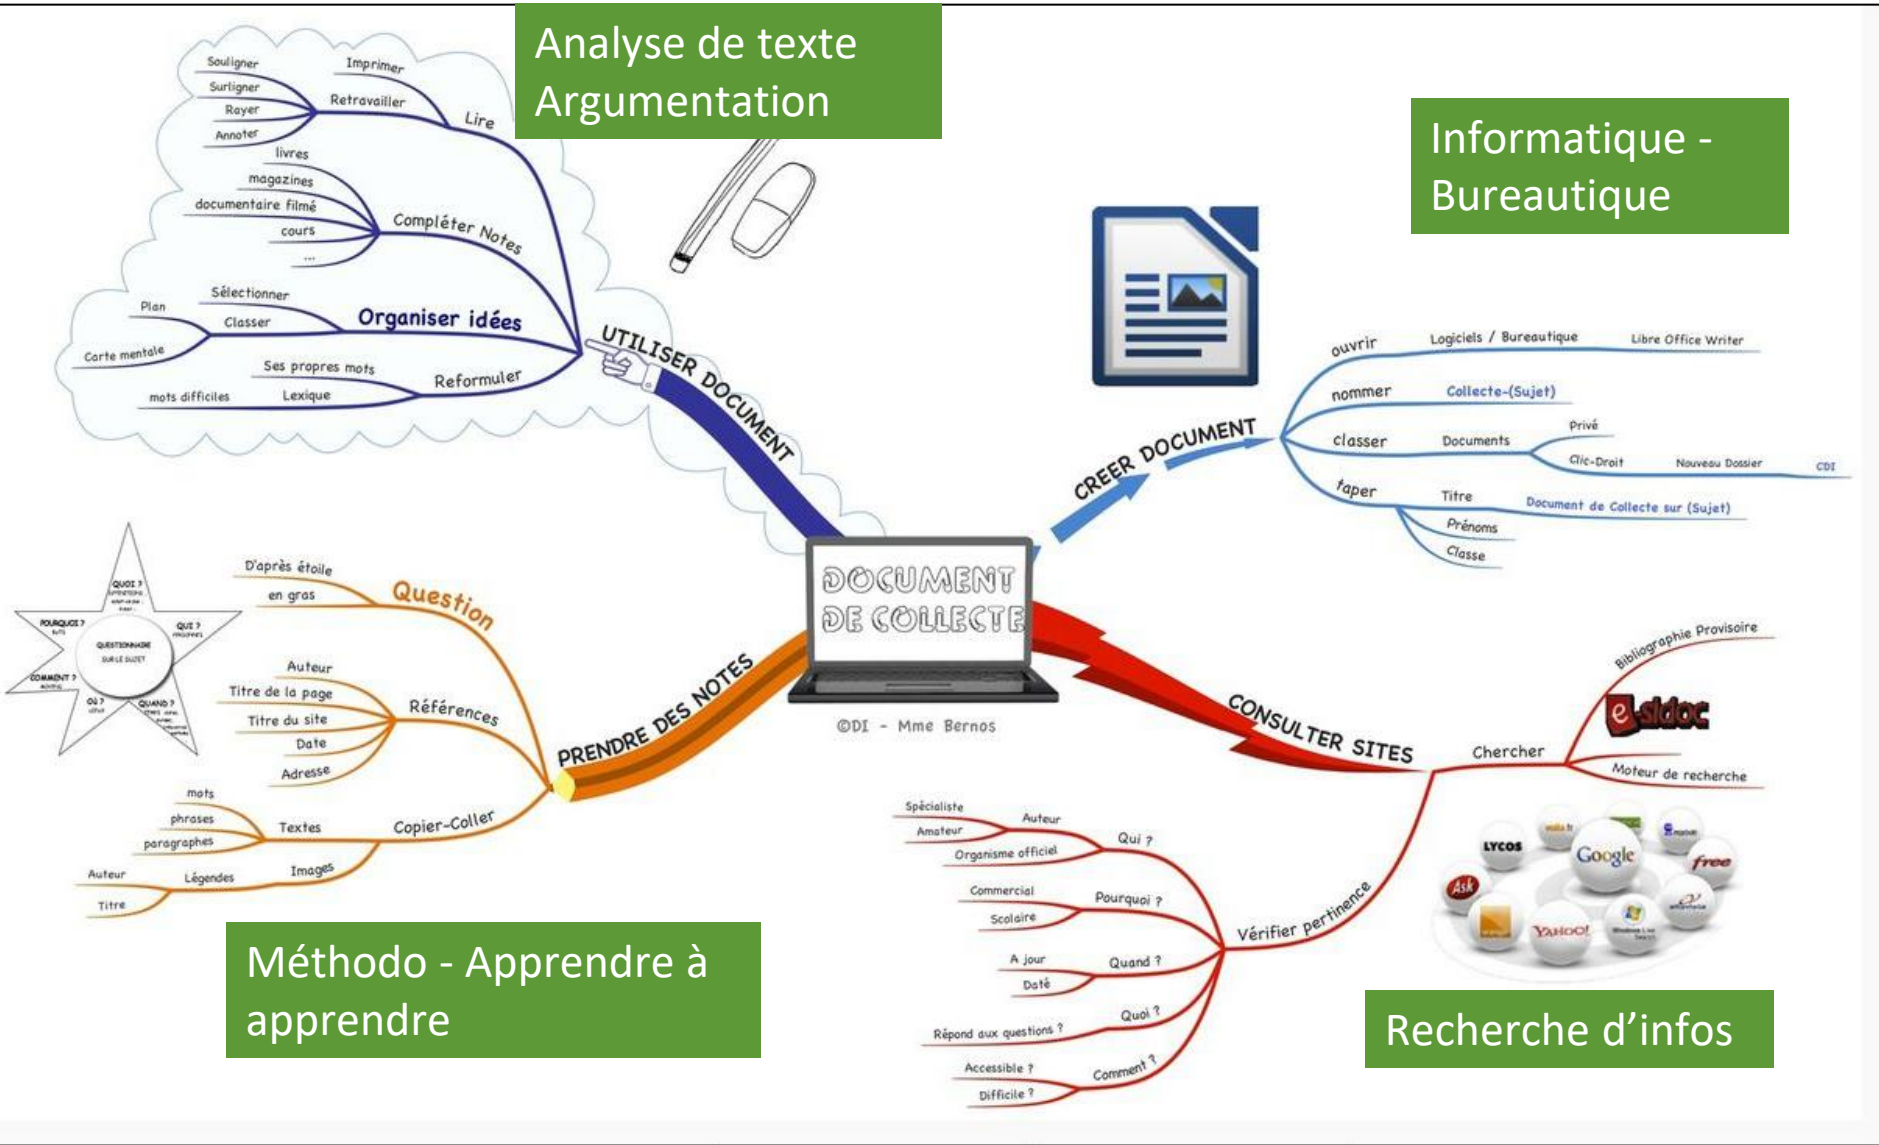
Analyse de texte
Argumentation

Informatique - Bureautique

DOCUMENT DE COLLECTE

©DI - Mme Bernos

UTILISER DOCUMENT

Lire
Imprimer
Retravailler
Souligner
Surligner
Rayer
Annoter

Compléter Notes
livres
magazines
documentaire filmé
cours
...

Organiser idées
Sélectionner
Classer
Plan
Carte mentale

Reformuler
Ses propres mots
Lexique
mots difficiles

CREER DOCUMENT

ouvrir
Logiciels / Bureautique
Libre Office Writer

nommer
Collecte-(Sujet)

classer
Documents
Privé
Clic-Droit
Nouveau Dossier
CDI

taper
Titre
Document de Collecte sur (Sujet)
Prénoms
Classe

PRENDRE DES NOTES

Question
D'après étoile
en gras

QUOI ?
QUI ?
POURQUOI ?
COMMENT ?
OÙ ?
QUAND ?
QUESTIONNAIRE SUR LE SUJET

Références
Auteur
Titre de la page
Titre du site
Date
Adresse

Copier-Coller
Textes
mots
phrases
paragraphes
Images
Légendes
Auteur
Titre

CONSULTER SITES

Chercher
Bibliographie Provisoire
e-sidoc
Moteur de recherche

LYCOS
Google
free
Ask
YAHOO!

Vérifier pertinence
Qui ?
Auteur
Spécialiste
Amateur
Organisme officiel
Pourquoi ?
Commercial
Scolaire
Quand ?
A jour
Daté
Quoi ?
Répond aux questions ?
Comment ?
Accessible ?
Difficile ?

Méthodo - Apprendre à apprendre

Recherche d'infos